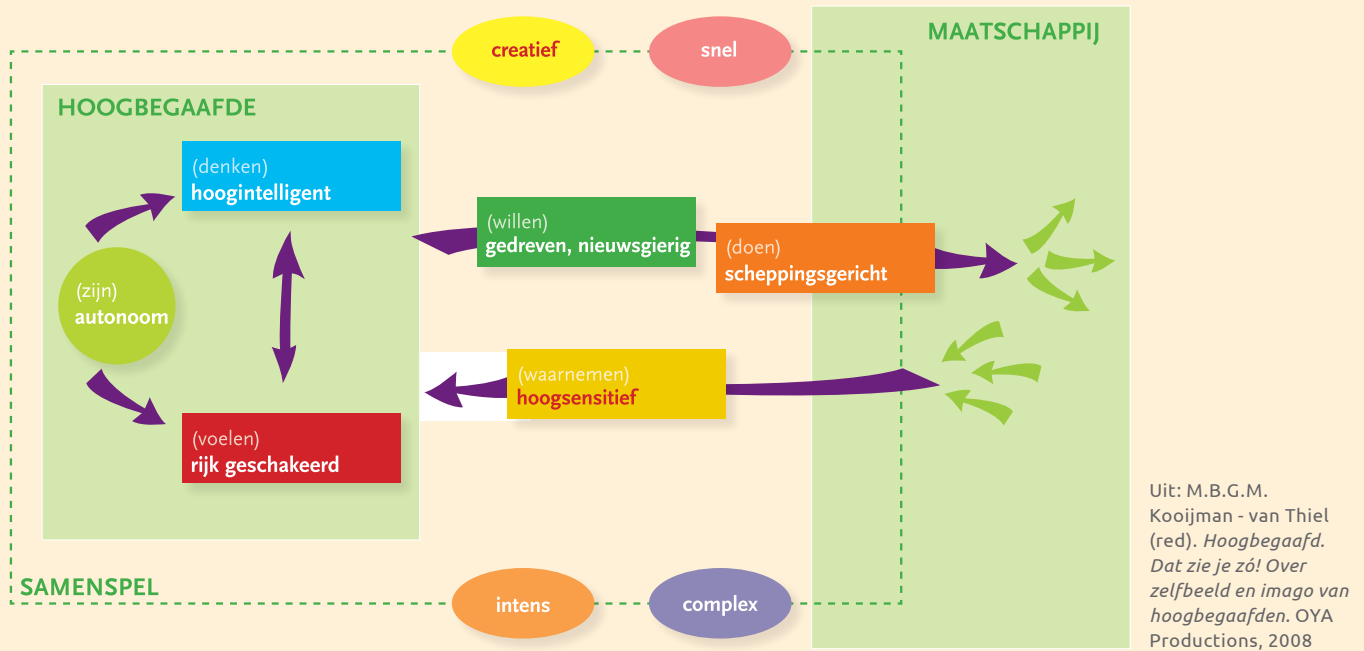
creatief

snel

MAATSCHAPPIJ

HOOGBEGAAFDE

(denken)
hoogintelligent

(willen)
gedreven, nieuwsgierig

(doen)
scheppingsgericht

(zijn)
autonoom

(waarnemen)
hoogsensitief

(voelen)
rijk geschakeerd

SAMENSPEL

intens

complex

Uit: M.B.G.M. Kooijman - van Thiel (red). *Hoogbegaafd. Dat zie je zó! Over zelfbeeld en imago van hoogbegaafden.* OYA Productions, 2008